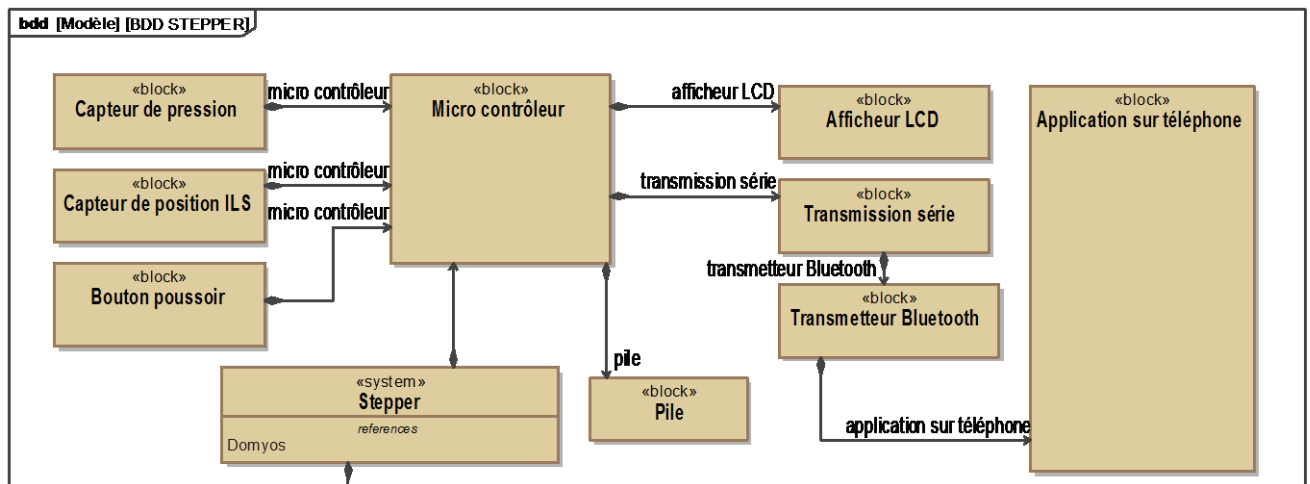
bdd [Modèle] [BDD STEPPER]

«block»
Capteur de pression

micro contrôleur

«block»
Micro contrôleur

afficheur LCD

«block»
Afficheur LCD

«block»
Application sur téléphone

«block»
Capteur de position ILS

micro contrôleur

micro contrôleur

transmission série

«block»
Transmission série

«block»
Bouton poussoir

transmetteur Bluetooth

«block»
Transmetteur Bluetooth

pile

«system»
Stepper
references
Domyos

«block»
Pile

application sur téléphone